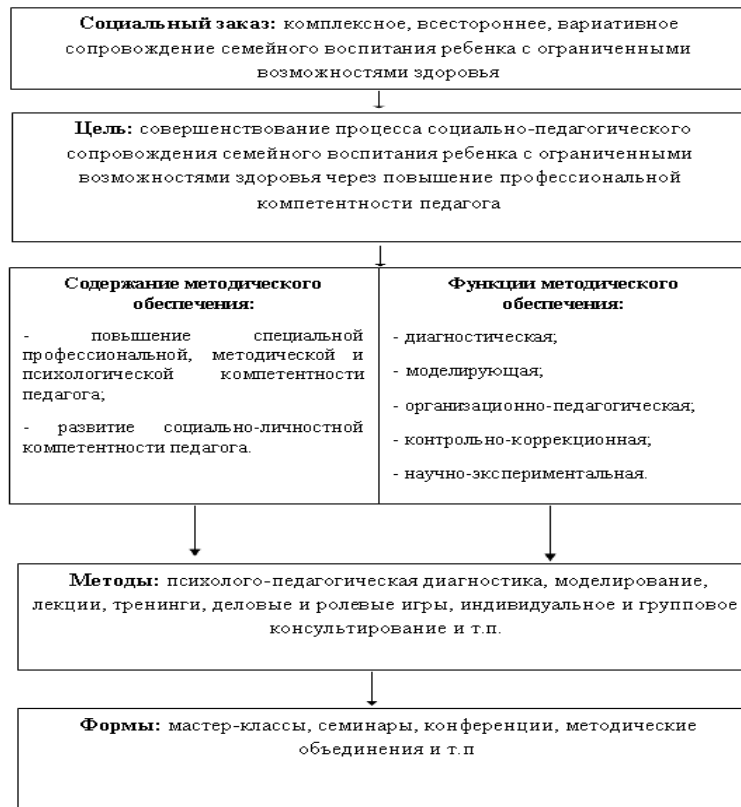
**Социальный заказ:** комплексное, всестороннее, вариативное сопровождение семейного воспитания ребенка с ограниченными возможностями здоровья

**Цель:** совершенствование процесса социально-педагогического сопровождения семейного воспитания ребенка с ограниченными возможностями здоровья через повышение профессиональной компетентности педагога

**Содержание методического обеспечения:**

- повышение специальной профессиональной, методической и психологической компетентности педагога;

- развитие социально-личностной компетентности педагога.

**Функции методического обеспечения:**

- диагностическая;

- моделирующая;

- организационно-педагогическая;

- контрольно-коррекционная;

- научно-экспериментальная.

**Методы:** психолого-педагогическая диагностика, моделирование, лекции, тренинги, деловые и ролевые игры, индивидуальное и групповое консультирование и т.п.

**Формы:** мастер-классы, семинары, конференции, методические объединения и т.п